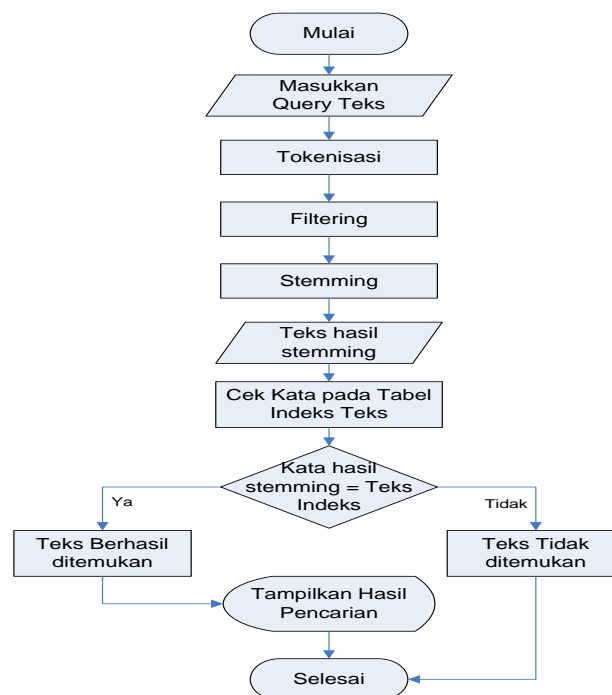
Mulai

Masukkan Query Teks

Tokenisasi

Filtering

Stemming

Teks hasil stemming

Cek Kata pada Tabel Indeks Teks

Kata hasil stemming = Teks Indeks

Ya

Tidak

Teks Berhasil ditemukan

Teks Tidak ditemukan

Tampilkan Hasil Pencarian

Selesai